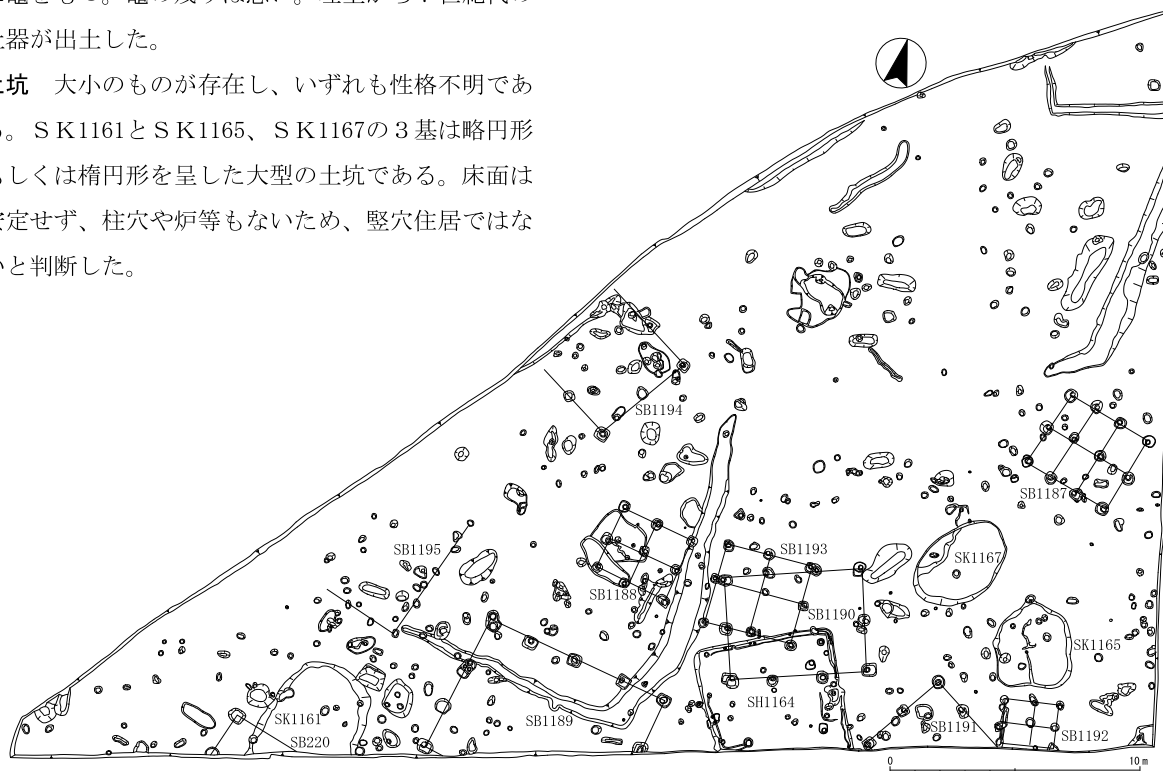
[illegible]器が出土した。

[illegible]坑　大小のものが存在し、いずれも性格不明であ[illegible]。ＳＫ1161とＳＫ1165、ＳＫ1167の３基は略円形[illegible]しくは楕円形を呈した大型の土坑である。床面は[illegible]定せず、柱穴や炉等もないため、竪穴住居ではな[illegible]いと判断した。

SB1194

SB1187

SB1195

SB1193

SK1167

SB1188

SB1190

SK1165

SH1164

SK1161

SB220

SB1189

SB1191

SB1192

0

10 m